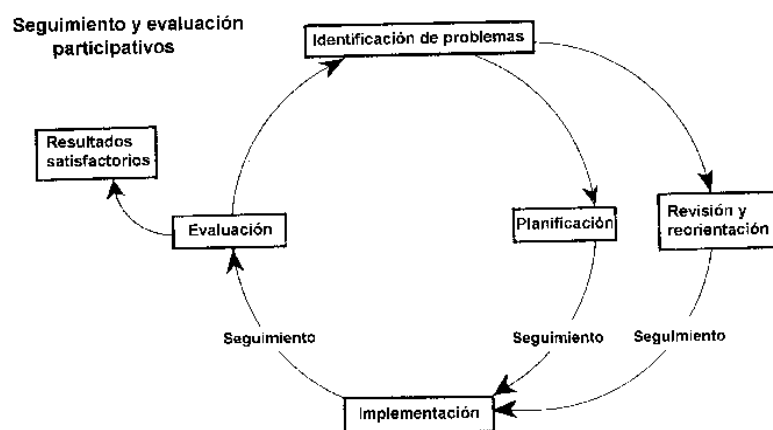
Seguimiento y evaluación participativos

Identificación de problemas

Resultados satisfactorios

Evaluación

Planificación

Revisión y reorientación

Seguimiento

Seguimiento

Segulmiento

Implementación